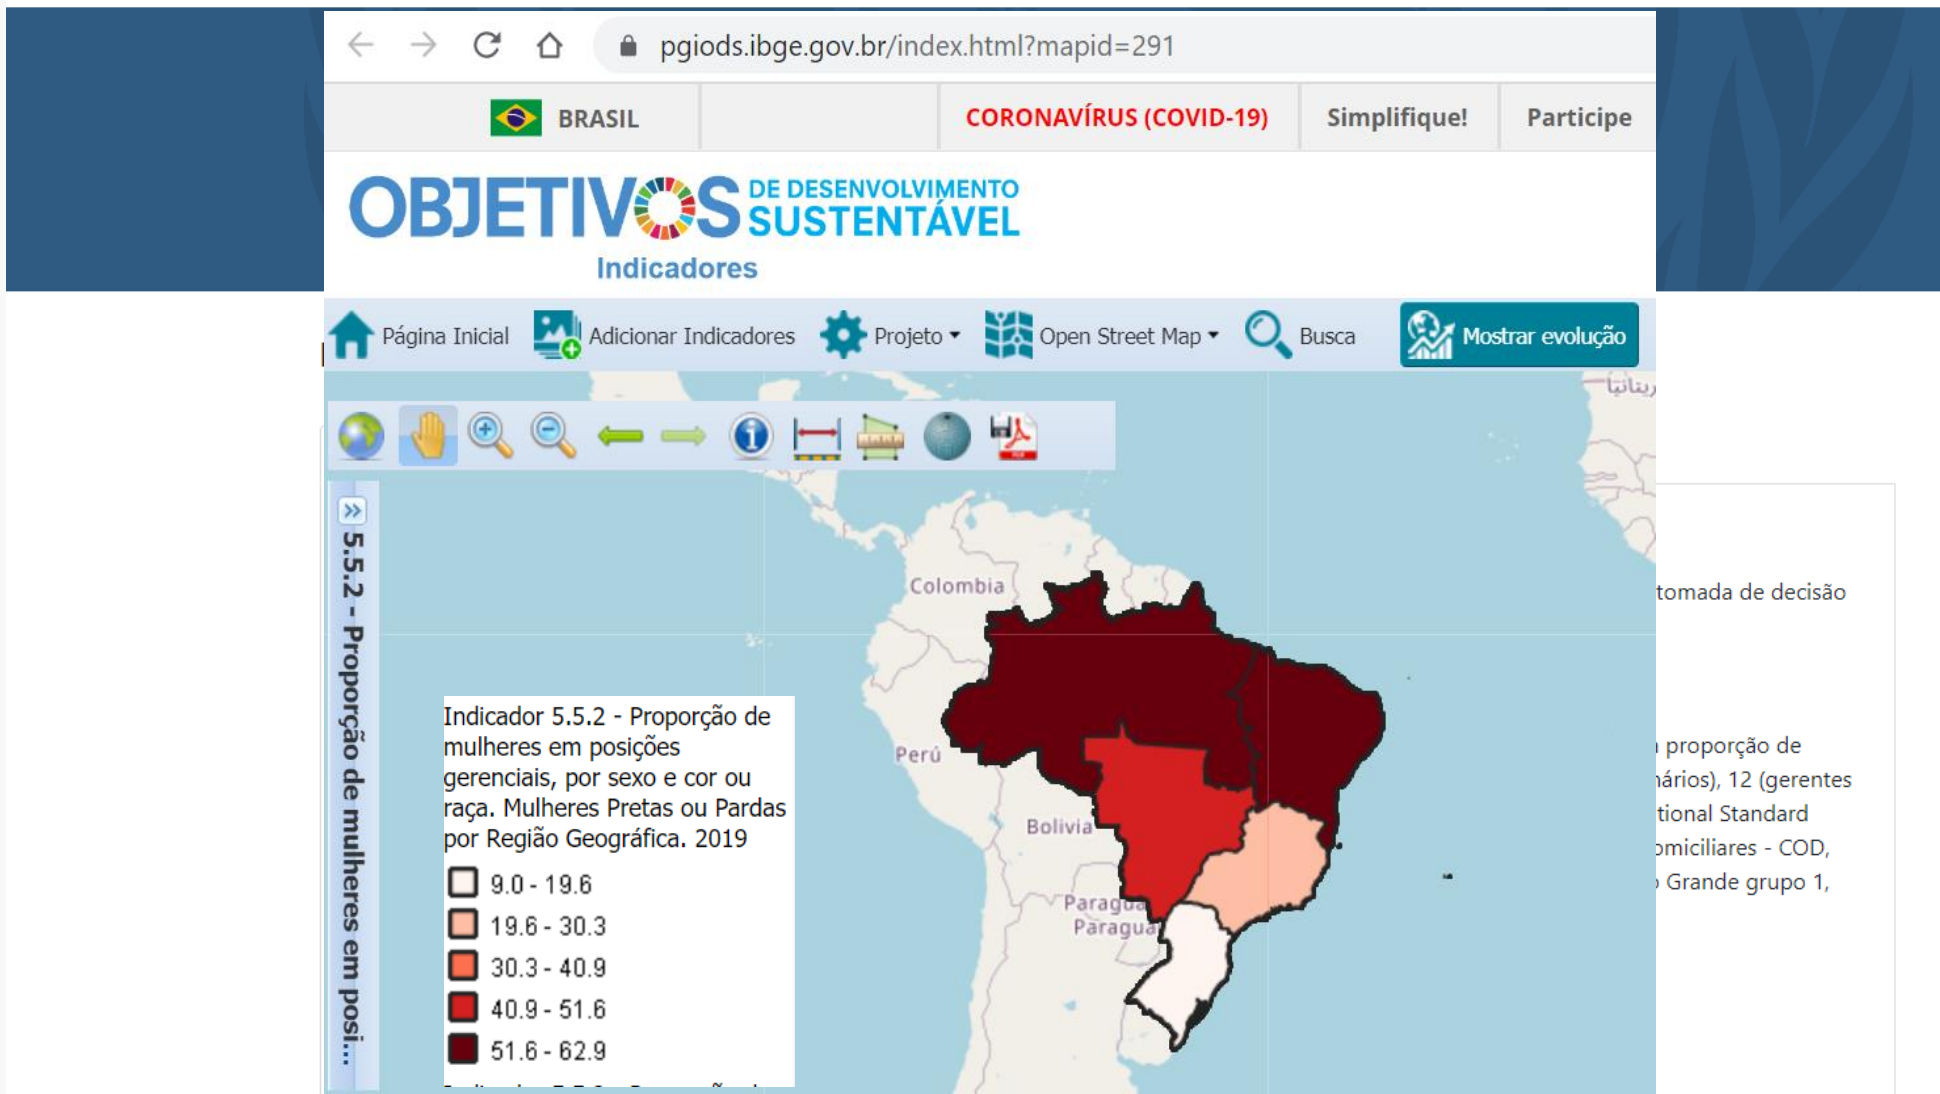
pgiods.ibge.gov.br/index.html?mapid=291

BRASIL
CORONAVÍRUS (COVID-19)
Simplifique!
Participe

OBJETIVOS DE DESENVOLVIMENTO SUSTENTÁVEL
Indicadores

Página Inicial
Adicionar Indicadores
Projeto
Open Street Map
Busca
Mostrar evolução

5.5.2 - Proporção de mulheres em posi...

Colombia
Perú
Bolivia
Paragua
Paragua
بريطانيا

Indicador 5.5.2 - Proporção de mulheres em posições gerenciais, por sexo e cor ou raça. Mulheres Pretas ou Pardas por Região Geográfica. 2019

9.0 - 19.6
19.6 - 30.3
30.3 - 40.9
40.9 - 51.6
51.6 - 62.9

tomada de decisão

proporção de
nários), 12 (gerentes
tional Standard
omiciliares - COD,
Grande grupo 1,